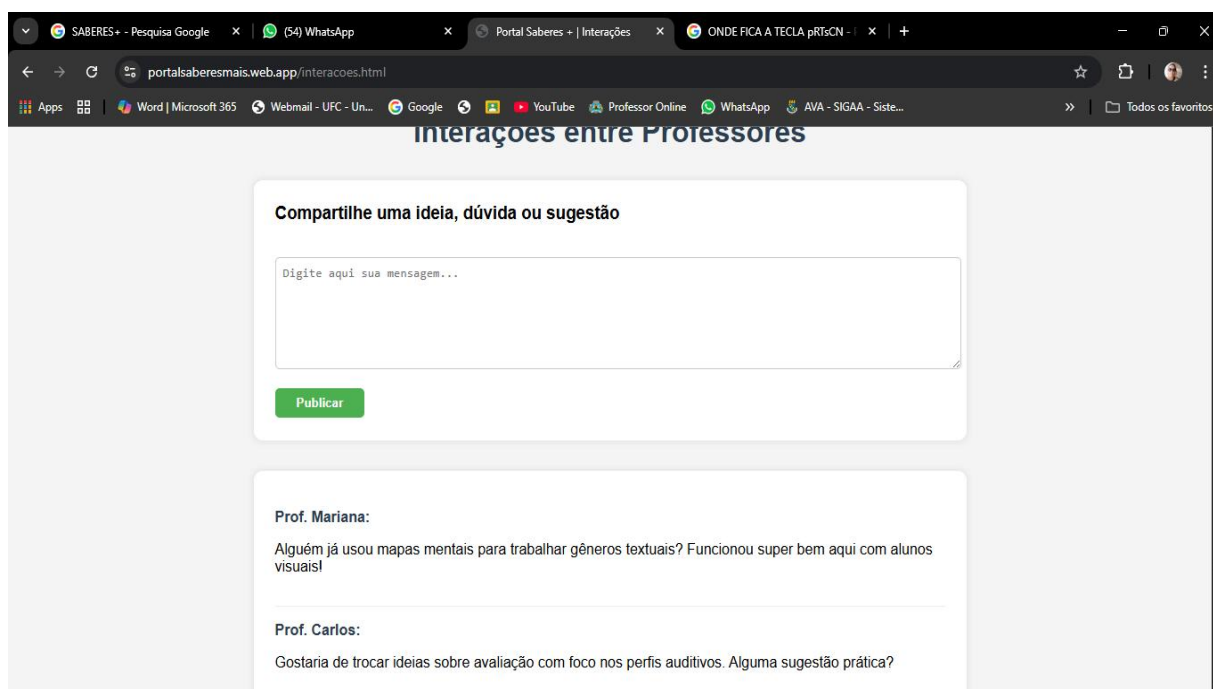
SABERES+ - Pesquisa Google ×
(54) WhatsApp ×
Portal Saberes + | Interações ×
ONDE FICA A TECLA pRTsCN - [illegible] ×
+

portalsaberesmais.web.app/interacoes.html

Apps
Word | Microsoft 365
Webmail - UFC - Un...
Google
YouTube
Professor Online
WhatsApp
AVA - SIGAA - Siste...
»
Todos os favoritos

Interações entre Professores

Compartilhe uma ideia, dúvida ou sugestão

Digite aqui sua mensagem...

Publicar

Prof. Mariana:

Alguém já usou mapas mentais para trabalhar gêneros textuais? Funcionou super bem aqui com alunos visuais!

Prof. Carlos:

Gostaria de trocar ideias sobre avaliação com foco nos perfis auditivos. Alguma sugestão prática?